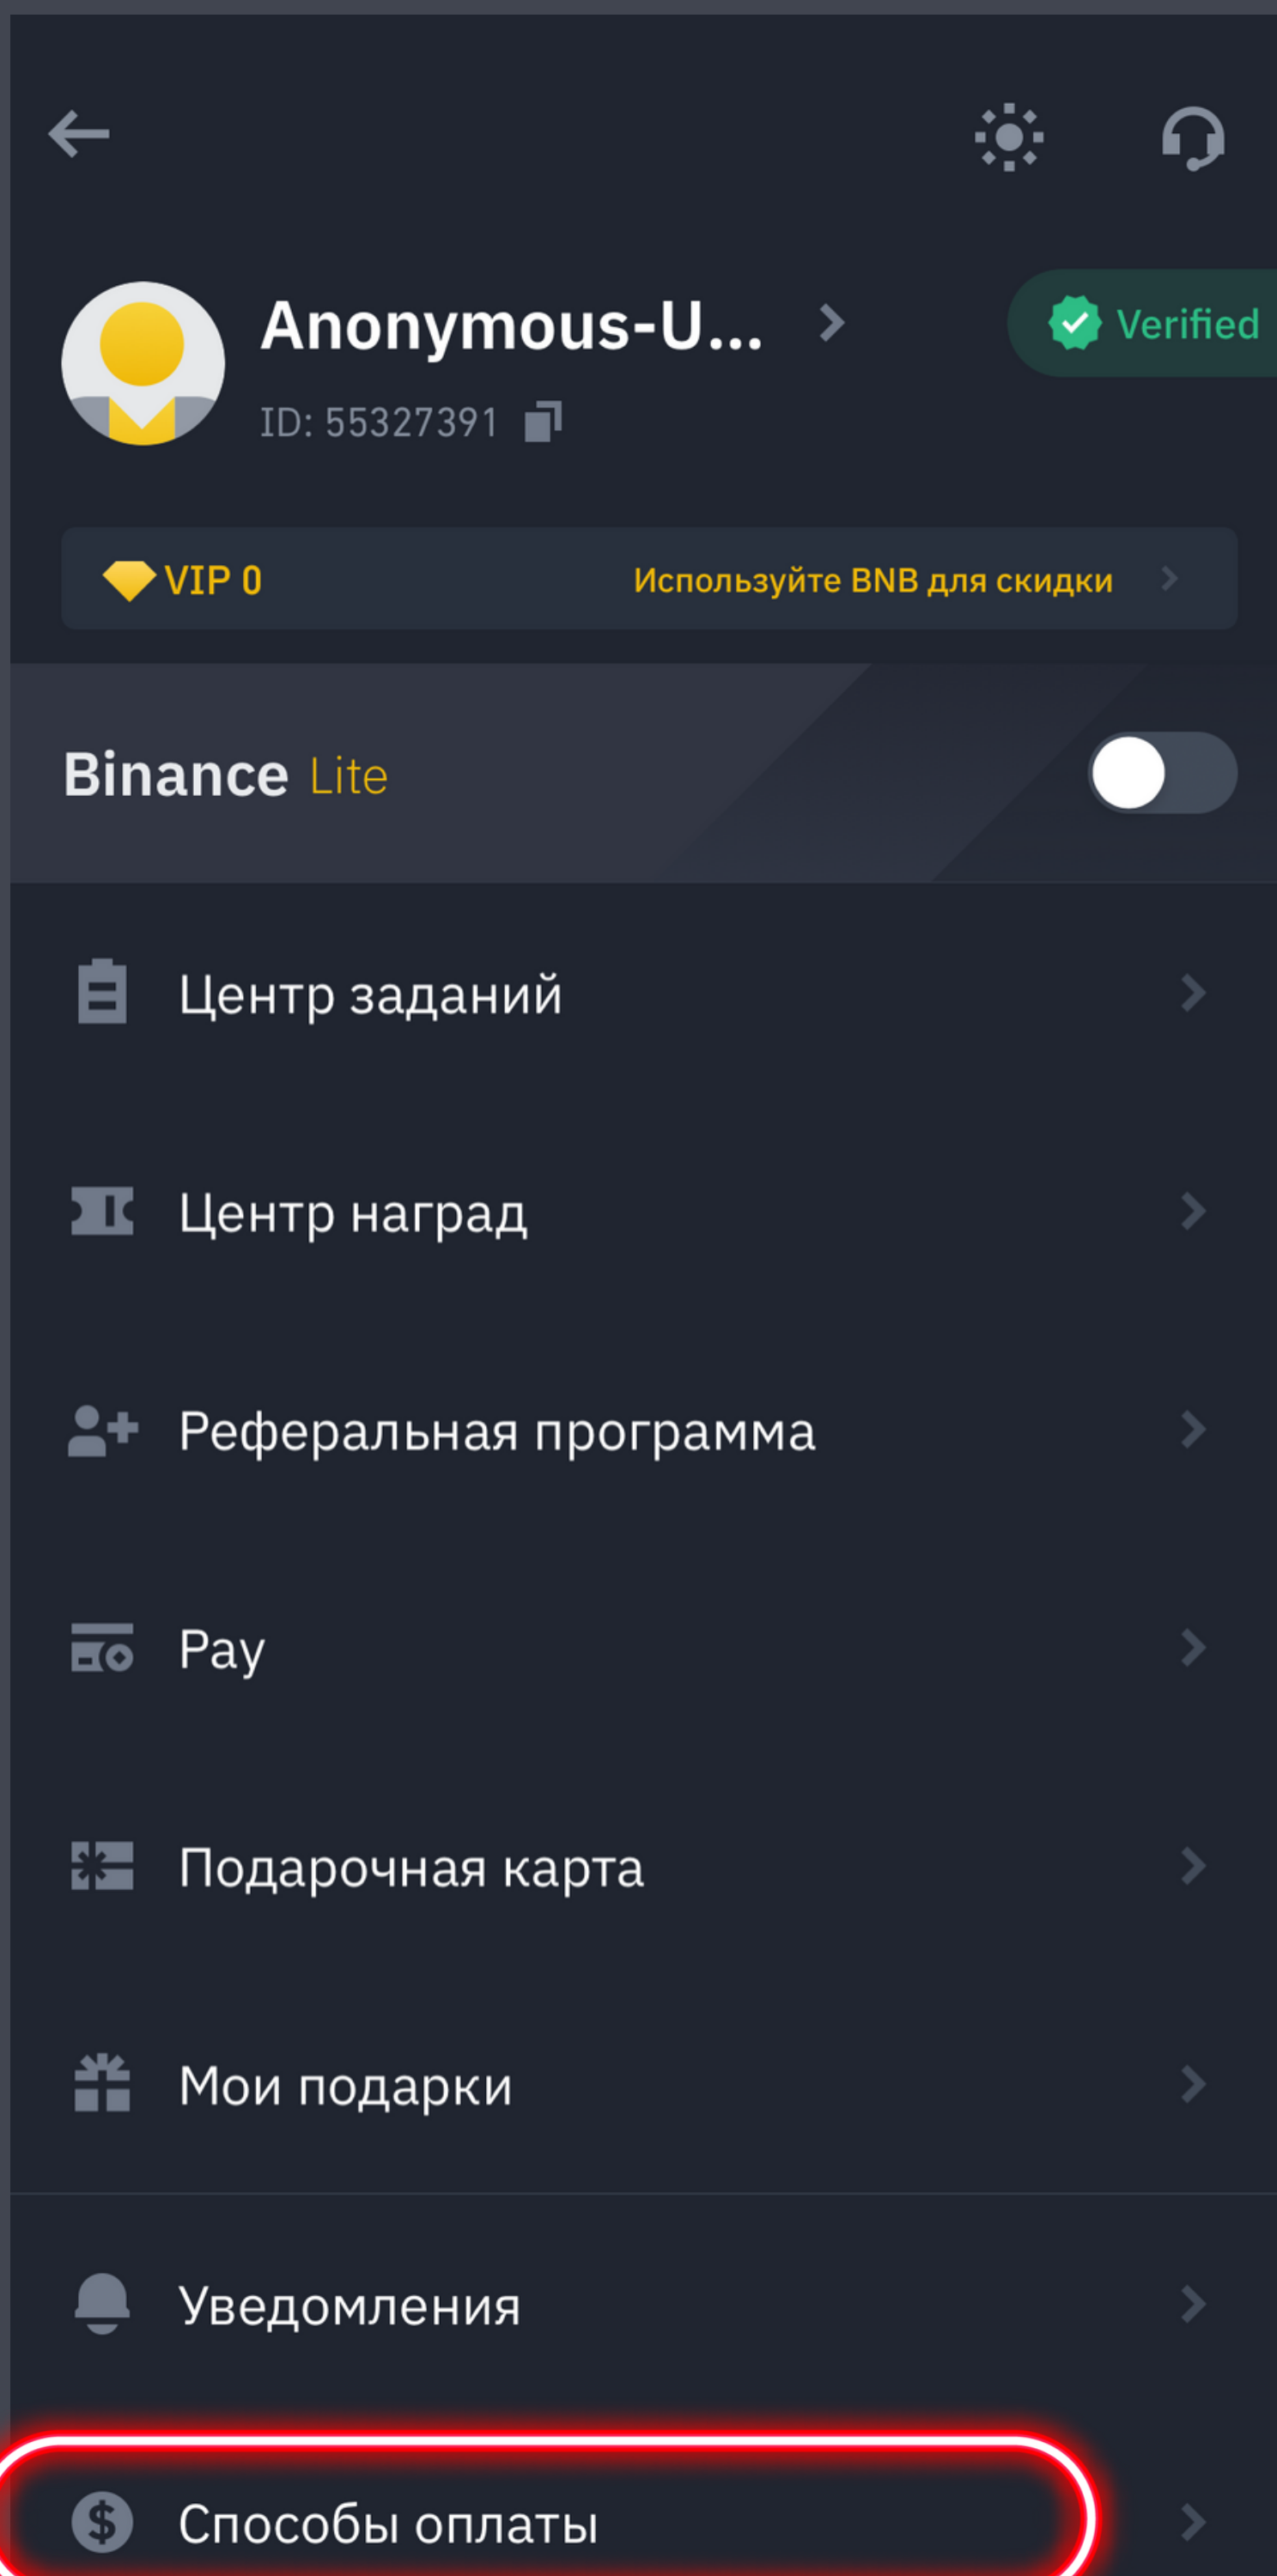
Anonymous-U...

ID: 55327391

Verified

VIP 0

Используйте BNB для скидки

Binance Lite

Центр заданий

Центр наград

Реферальная программа

Pay

Подарочная карта

Мои подарки

Уведомления

Способы оплаты